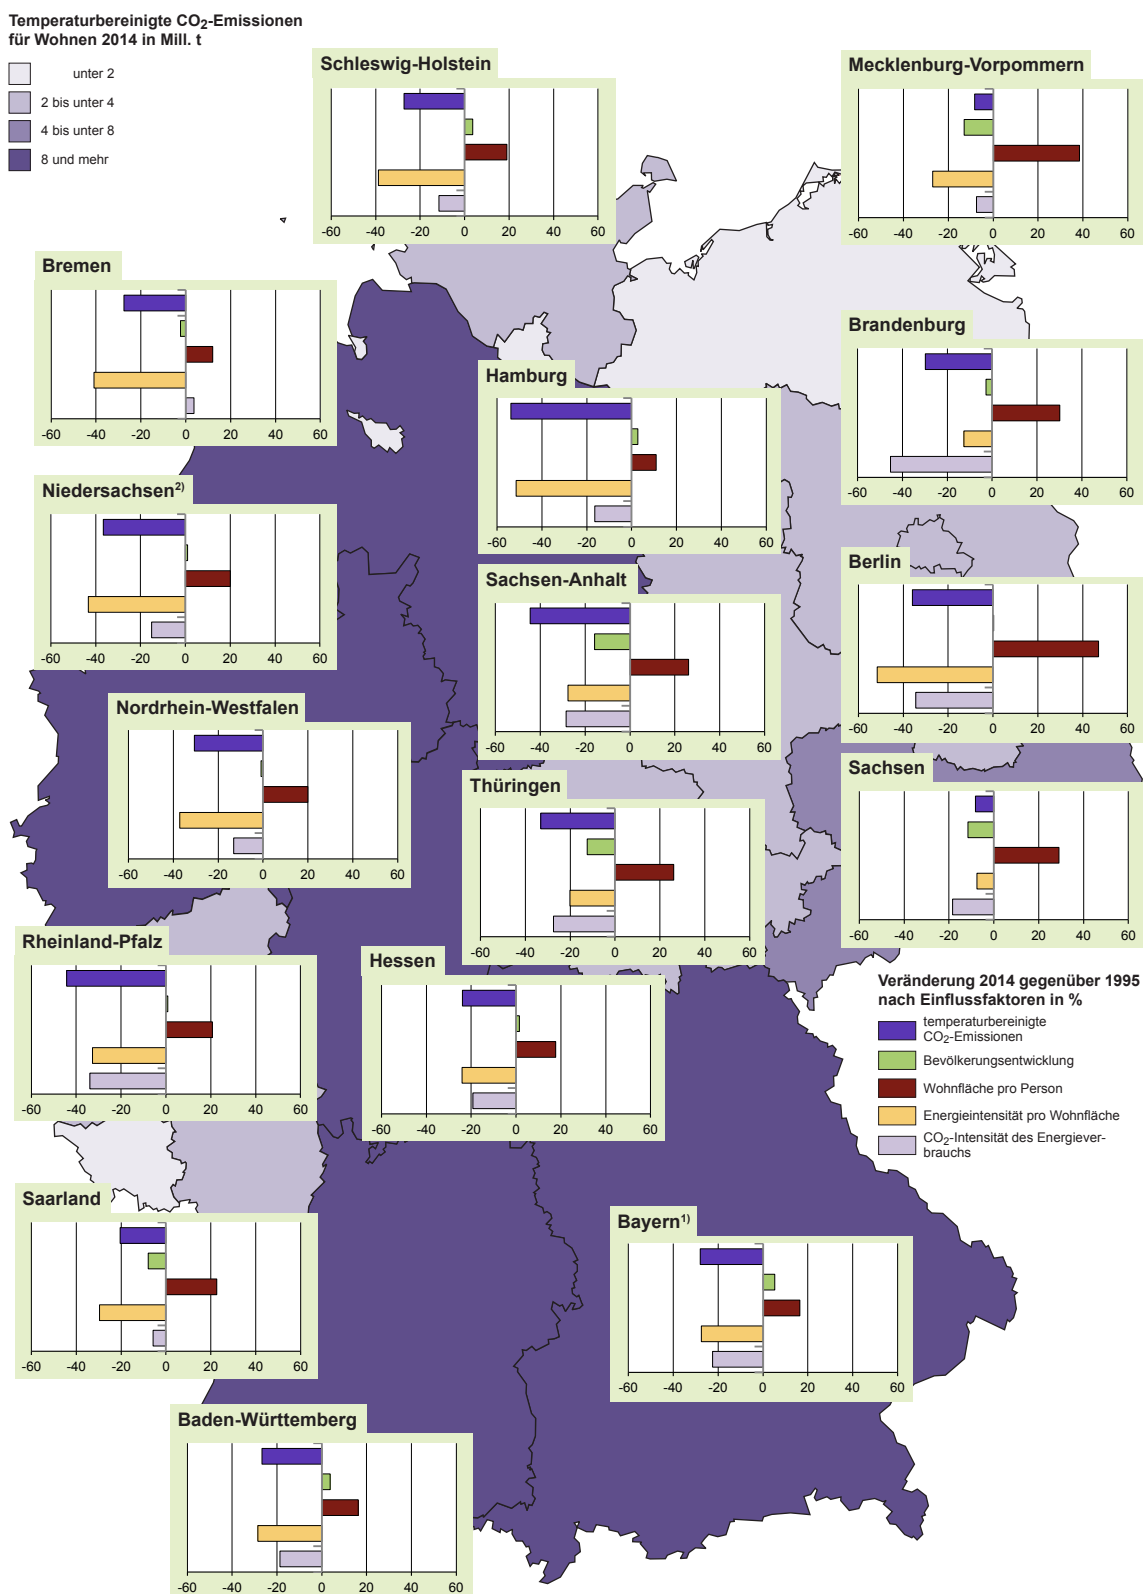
Temperaturbereinigte $CO_2$-Emissionen für Wohnen 2014 in Mill. t

unter 2
2 bis unter 4
4 bis unter 8
8 und mehr

Schleswig-Holstein
-60 -40 -20 0 20 40 60

Mecklenburg-Vorpommern
-60 -40 -20 0 20 40 60

Bremen
-60 -40 -20 0 20 40 60

Brandenburg
-60 -40 -20 0 20 40 60

Hamburg
-60 -40 -20 0 20 40 60

Niedersachsen$^{2)}$
-60 -40 -20 0 20 40 60

Sachsen-Anhalt
-60 -40 -20 0 20 40 60

Berlin
-60 -40 -20 0 20 40 60

Nordrhein-Westfalen
-60 -40 -20 0 20 40 60

Sachsen
-60 -40 -20 0 20 40 60

Thüringen
-60 -40 -20 0 20 40 60

Rheinland-Pfalz
-60 -40 -20 0 20 40 60

Hessen
-60 -40 -20 0 20 40 60

Veränderung 2014 gegenüber 1995 nach Einflussfaktoren in %
temperaturbereinigte $CO_2$-Emissionen
Bevölkerungsentwicklung
Wohnfläche pro Person
Energieintensität pro Wohnfläche
$CO_2$-Intensität des Energieverbrauchs

Saarland
-60 -40 -20 0 20 40 60

Bayern$^{1)}$
-60 -40 -20 0 20 40 60

Baden-Württemberg
-60 -40 -20 0 20 40 60